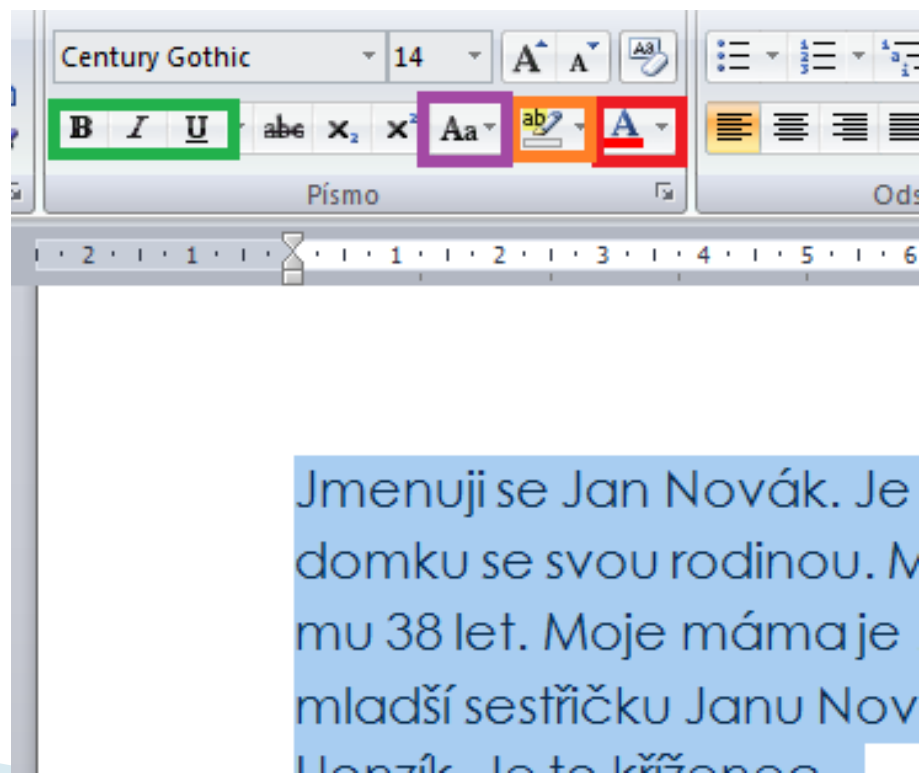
Century Gothic
14
B I U abc $x_2$ $x^2$ Aa
Písmo
Ods
· 2 · I · 1 · I · · I · 1 · I · 2 · I · 3 · I · 4 · I · 5 · I · 6

Jmenuji se Jan Novák. Je
domku se svou rodinou. M
mu 38 let. Moje máma je
mladší sestřičku Janu Nov
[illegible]